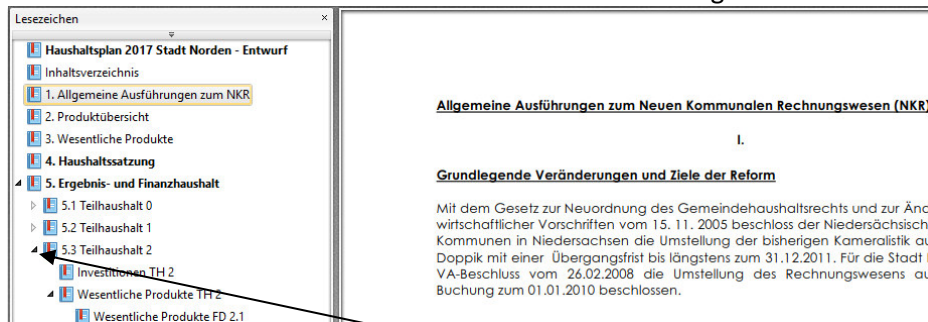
Lesezeichen ×

Haushaltsplan 2017 Stadt Norden - Entwurf
Inhaltsverzeichnis
1. Allgemeine Ausführungen zum NKR
2. Produktübersicht
3. Wesentliche Produkte
4. Haushaltssatzung
5. Ergebnis- und Finanzhaushalt
5.1 Teilhaushalt 0
5.2 Teilhaushalt 1
5.3 Teilhaushalt 2
Investitionen TH 2
Wesentliche Produkte TH 2
Wesentliche Produkte FD 2.1

Allgemeine Ausführungen zum Neuen Kommunalen Rechnungswesen (NKR)

I.

Grundlegende Veränderungen und Ziele der Reform

Mit dem Gesetz zur Neuordnung des Gemeindehaushaltsrechts und zur Änd wirtschaftlicher Vorschriften vom 15. 11. 2005 beschloss der Niedersächsisch Kommunen in Niedersachsen die Umstellung der bisherigen Kameralistik au Doppik mit einer Übergangsfrist bis längstens zum 31.12.2011. Für die Stadt VA-Beschluss vom 26.02.2008 die Umstellung des Rechnungswesens au Buchung zum 01.01.2010 beschlossen.